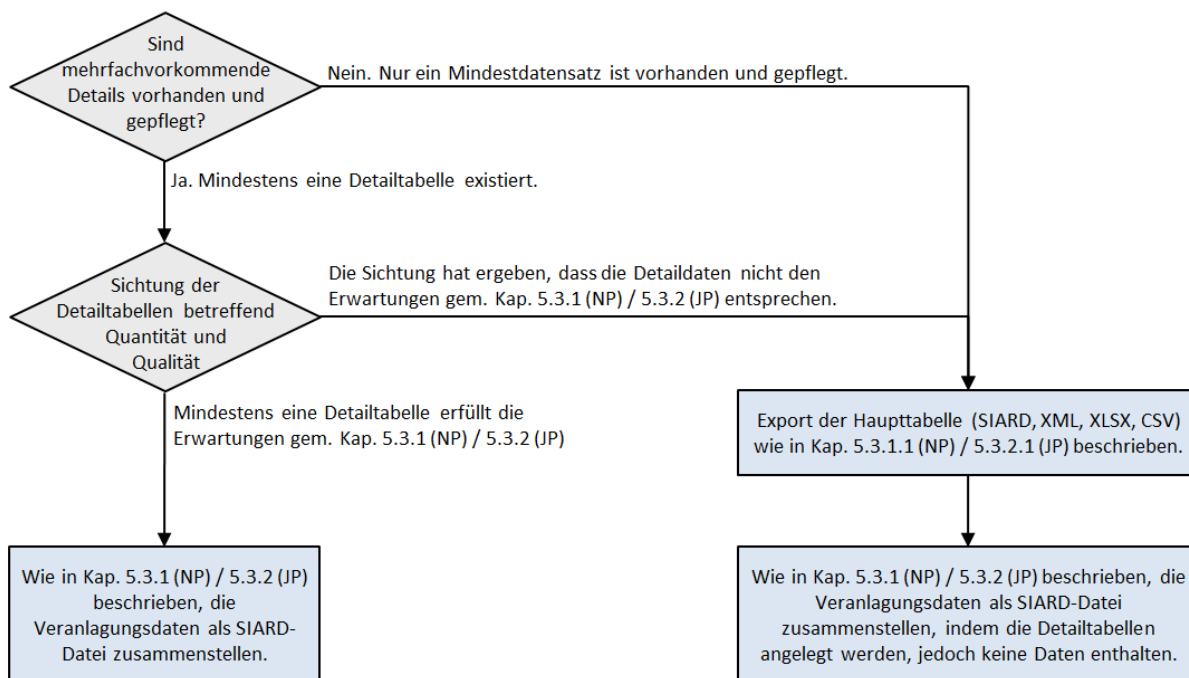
Sind mehrfachvorkommende Details vorhanden und gepflegt?

Nein. Nur ein Mindestdatensatz ist vorhanden und gepflegt.

Ja. Mindestens eine Detailtabelle existiert.

Sichtung der Detailtabellen betreffend Quantität und Qualität

Die Sichtung hat ergeben, dass die Detaildaten nicht den Erwartungen gem. Kap. 5.3.1 (NP) / 5.3.2 (JP) entsprechen.

Mindestens eine Detailtabelle erfüllt die Erwartungen gem. Kap. 5.3.1 (NP) / 5.3.2 (JP)

Export der Haupttabelle (SIARD, XML, XLSX, CSV) wie in Kap. 5.3.1.1 (NP) / 5.3.2.1 (JP) beschrieben.

Wie in Kap. 5.3.1 (NP) / 5.3.2 (JP) beschrieben, die Veranlagungsdaten als SIARD-Datei zusammenstellen.

Wie in Kap. 5.3.1 (NP) / 5.3.2 (JP) beschrieben, die Veranlagungsdaten als SIARD-Datei zusammenstellen, indem die Detailtabellen angelegt werden, jedoch keine Daten enthalten.